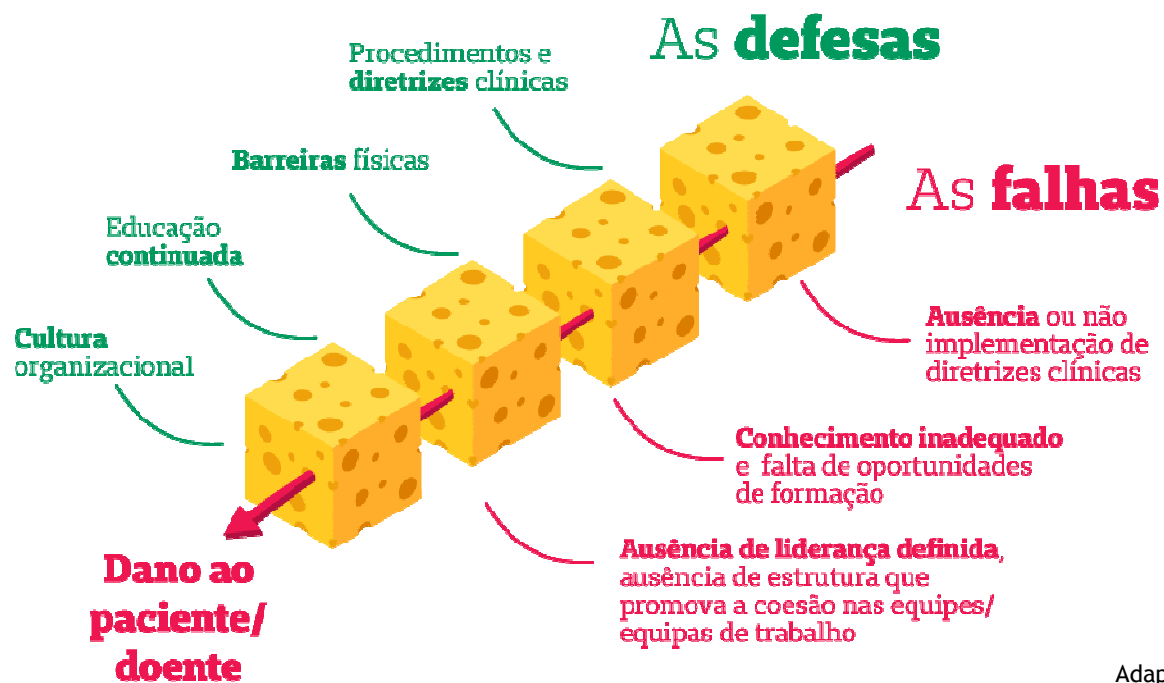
As defesas

Procedimentos e diretrizes clínicas

Barreiras físicas

Educação continuada

Cultura organizacional

As falhas

Ausência ou não implementação de diretrizes clínicas

Conhecimento inadequado e falta de oportunidades de formação

Ausência de liderança definida, ausência de estrutura que promova a coesão nas equipes/ equipas de trabalho

Dano ao paciente/ doente

Adap